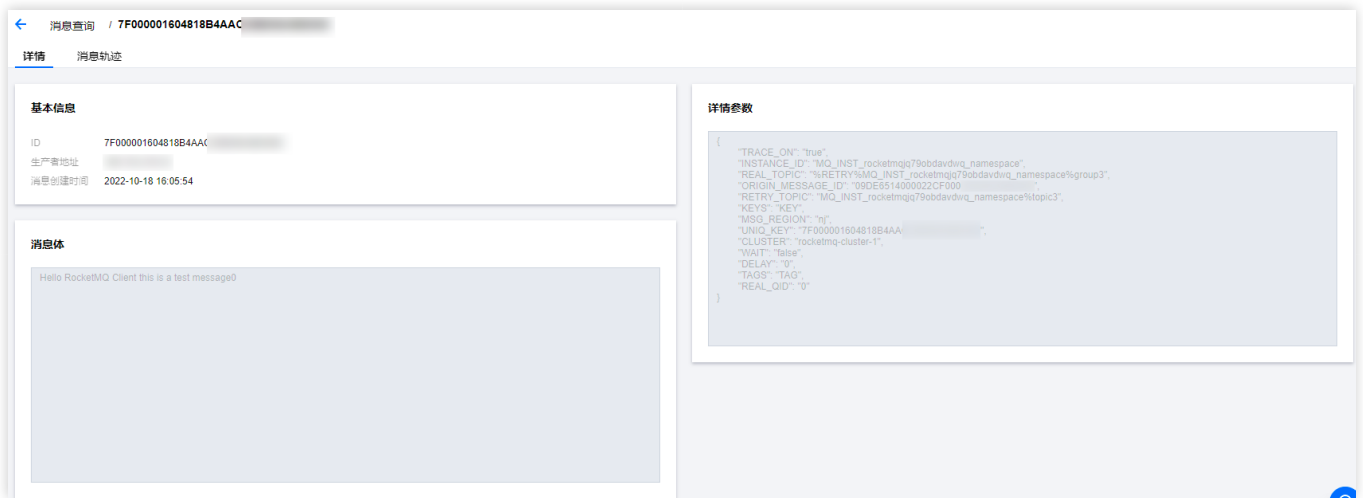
← 消息查询 / 7F000001604818B4AAC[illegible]

详情 消息轨迹

基本信息

ID 7F000001604818B4AAC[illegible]
生产者地址 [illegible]
消息创建时间 2022-10-18 16:05:54

消息体

Hello RocketMQ Client this is a test message0

详情参数

{
"TRACE_ON": "true",
"INSTANCE_ID": "MQ_INST_rocketmqjq79obdavdwq_namespace",
"REAL_TOPIC": "%RETRY%MQ_INST_rocketmqjq79obdavdwq_namespace%group3",
"ORIGIN_MESSAGE_ID": "09DE6514000022CF000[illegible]",
"RETRY_TOPIC": "MQ_INST_rocketmqjq79obdavdwq_namespace%topic3",
"KEYS": "KEY",
"MSG_REGION": "nj",
"UNIQ_KEY": "7F000001604818B4AA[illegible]",
"CLUSTER": "rocketmq-cluster-1",
"WAIT": "false",
"DELAY": "0",
"TAGS": "TAG",
"REAL_QID": "0"
}